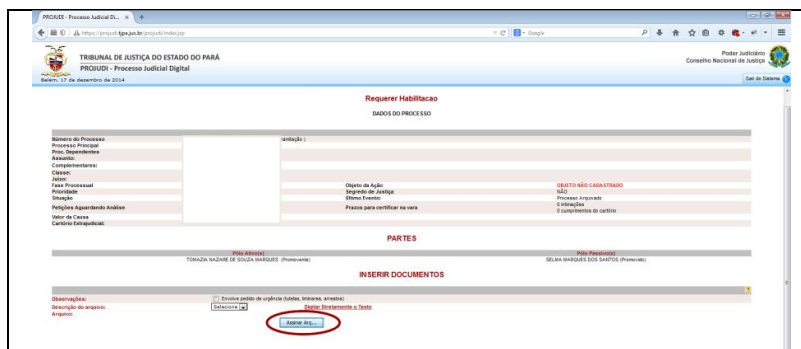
PROJUDI - Processo Judicial Di... × +

https://projudi.tjpa.jus.br/projudi/index.jsp

Google

TRIBUNAL DE JUSTIÇA DO ESTADO DO PARÁ
PROJUDI - Processo Judicial Digital
Belém, 17 de dezembro de 2014

Poder Judiciário
Conselho Nacional de Justiça

Sair do Sistema

Requerer Habilitacao

DADOS DO PROCESSO

| | | | |
|---|---|---|---|
| Número do Processo | | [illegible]tramitação : | |
| Processo Principal | | | |
| Proc. Dependentes | | | |
| Assunto: | | | |
| Complementares: | | | |
| Classe: | | | |
| Juízo: | | | |
| Fase Processual | | Objeto da Ação: | OBJETO NÃO CADASTRADO |
| Prioridade | | Segredo de Justiça: | NÃO |
| Situação | | Último Evento: | Processo Arquivado |
| Petições Aguardando Análise | | Prazos para certificar na vara | 0 intimações<br>0 cumprimentos do cartório |
| Valor da Causa | | | |
| Cartório Extrajudicial: | | | |

PARTES

| Pólo Ativo(s) | Pólo Passivo(s) |
|---|---|
| TOMAZIA NAZARE DE SOUZA MARQUES (Promovente) | SELMA MARQUES DOS SANTOS (Promovido) |

INSERIR DOCUMENTOS

Observações: Envolve pedido de urgência (tutelas, liminares, arrestos)

Descrição do arquivo: Selecione | Digitar Diretamente o Texto

Arquivo:

Assinar Arq...